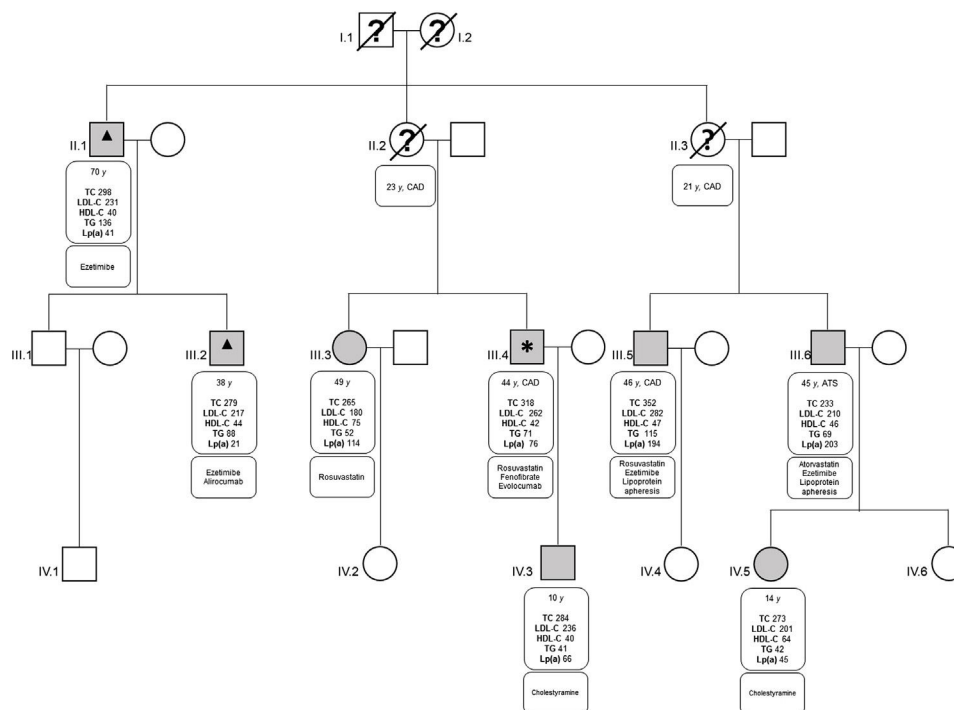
I.1 ? ? I.2

II.1 ▲
70 y
TC 298
LDL-C 231
HDL-C 40
TG 136
Lp(a) 41
Ezetimibe

II.2 ?
23 y, CAD

II.3 ?
21 y, CAD

III.1

III.2 ▲
38 y
TC 279
LDL-C 217
HDL-C 44
TG 88
Lp(a) 21
Ezetimibe
Alirocumab

III.3
49 y
TC 265
LDL-C 180
HDL-C 75
TG 52
Lp(a) 114
Rosuvastatin

III.4 *
44 y, CAD
TC 318
LDL-C 262
HDL-C 42
TG 71
Lp(a) 76
Rosuvastatin
Fenofibrate
Evolocumab

III.5
46 y, CAD
TC 352
LDL-C 282
HDL-C 47
TG 115
Lp(a) 194
Rosuvastatin
Ezetimibe
Lipoprotein apheresis

III.6
45 y, ATS
TC 233
LDL-C 210
HDL-C 46
TG 69
Lp(a) 203
Atorvastatin
Ezetimibe
Lipoprotein apheresis

IV.1

IV.2

IV.3
10 y
TC 284
LDL-C 236
HDL-C 40
TG 41
Lp(a) 66
Cholestyramine

IV.4

IV.5
14 y
TC 273
LDL-C 201
HDL-C 64
TG 42
Lp(a) 45
Cholestyramine

IV.6